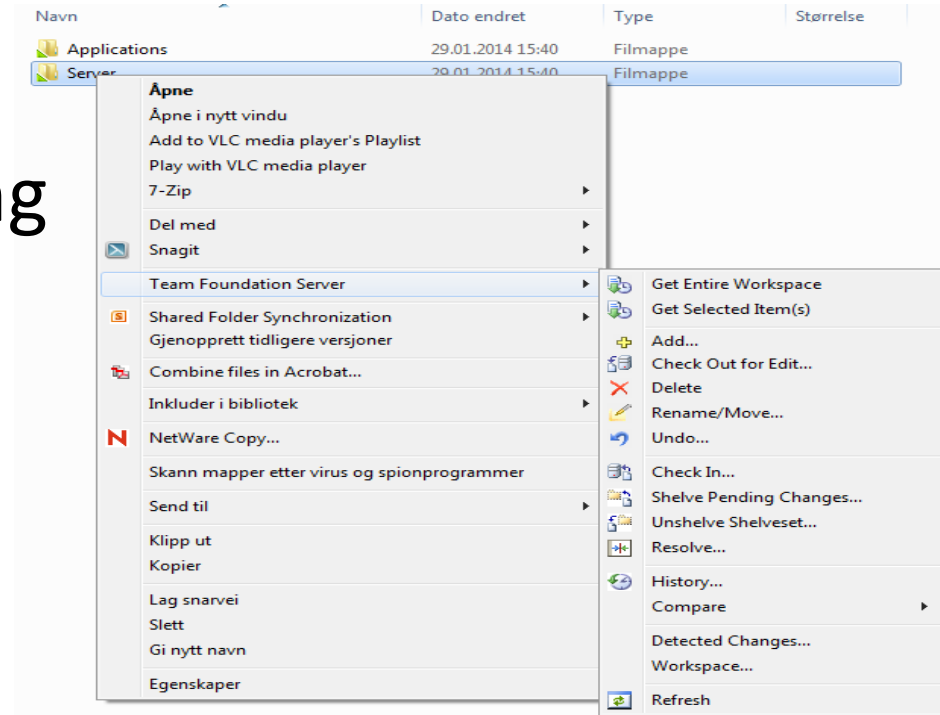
| Navn | Dato endret | Type | Størrelse |
|---|---|---|---|
| Applications | 29.01.2014 15:40 | Filmappe | |
| Server | 29.01.2014 15:40 | Filmappe | |

ng

Åpne
Åpne i nytt vindu
Add to VLC media player's Playlist
Play with VLC media player
7-Zip
Del med
Snagit
Team Foundation Server
Shared Folder Synchronization
Gjenopprett tidligere versjoner
Combine files in Acrobat...
Inkluder i bibliotek
NetWare Copy...
Skann mapper etter virus og spionprogrammer
Send til
Klipp ut
Kopier
Lag snarvei
Slett
Gi nytt navn
Egenskaper

Get Entire Workspace
Get Selected Item(s)
Add...
Check Out for Edit...
Delete
Rename/Move...
Undo...
Check In...
Shelve Pending Changes...
Unshelve Shelveset...
Resolve...
History...
Compare
Detected Changes...
Workspace...
Refresh